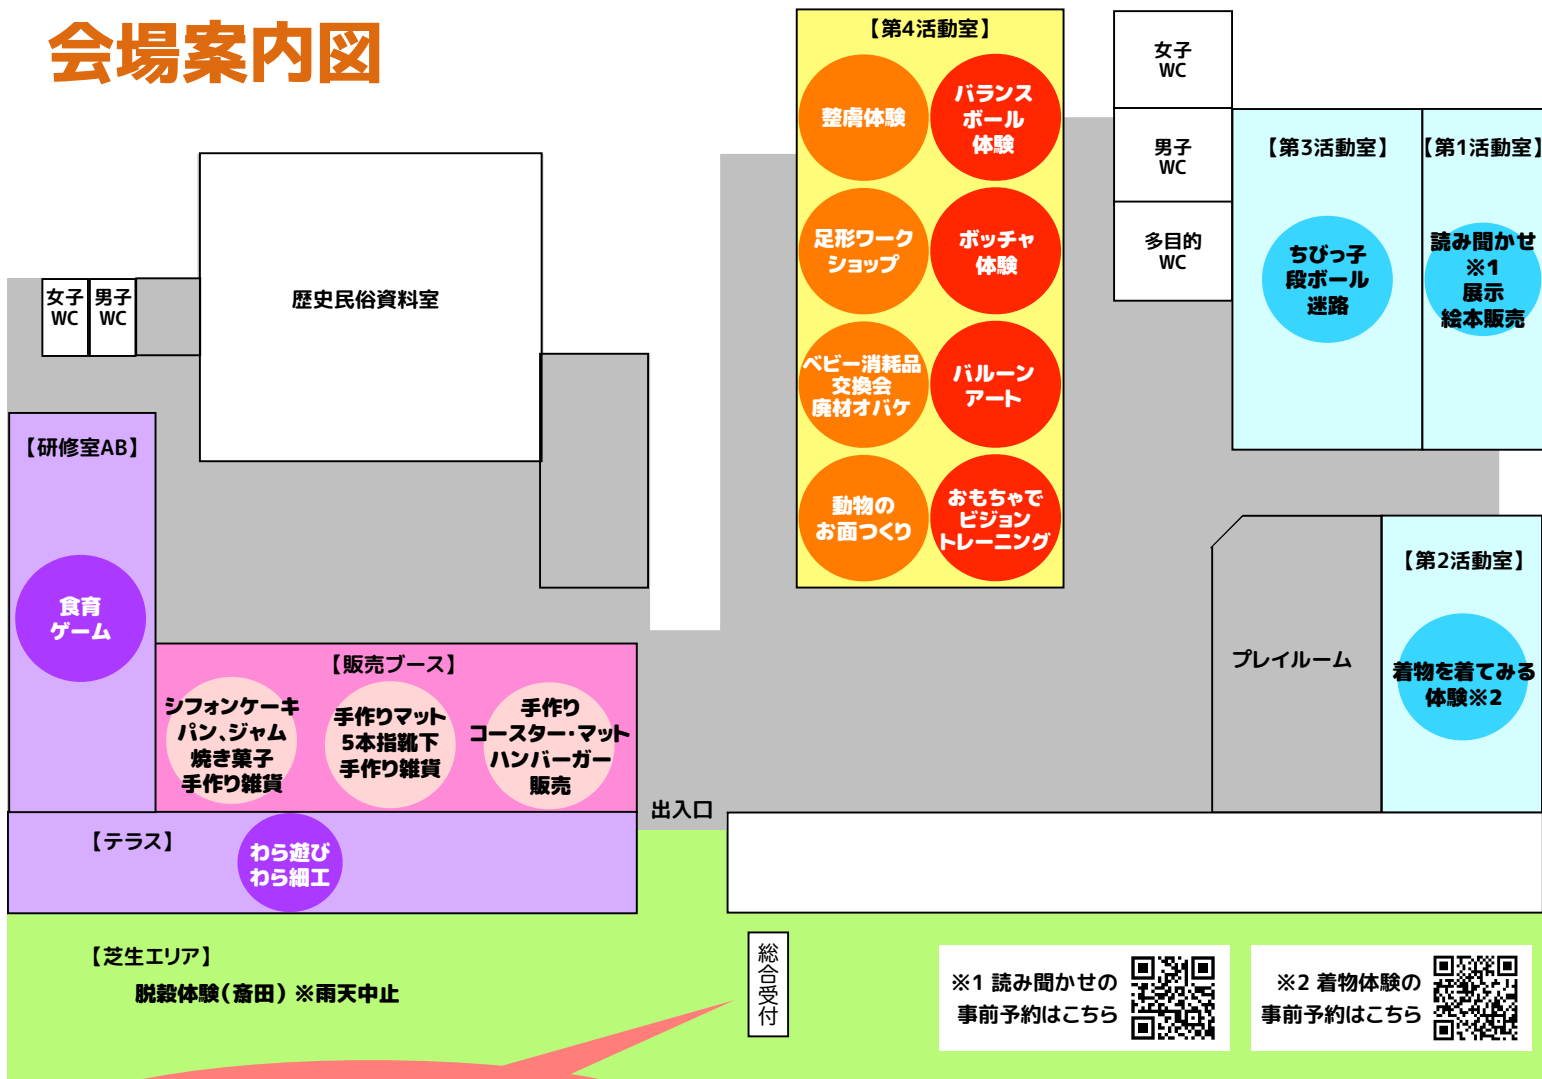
会場案内図

【第4活動室】
整膚体験
バランスボール体験
足形ワークショップ
ボッチャ体験
ベビー消耗品交換会
廃材オバケ
バルーンアート
動物のお面つくり
おもちゃでビジョントレーニング

女子WC
男子WC
多目的WC

【第3活動室】
ちびっ子段ボール迷路

【第1活動室】
読み聞かせ※1
展示
絵本販売

女子WC
男子WC

歴史民俗資料室

【研修室AB】
食育ゲーム

【販売ブース】
シフォンケーキ
パン、ジャム
焼き菓子
手作り雑貨
手作りマット
5本指靴下
手作り雑貨
手作り
コースター・マット
ハンバーガー
販売

プレイルーム

【第2活動室】
着物を着てみる体験※2

出入口

【テラス】
わら遊び
わら細工

【芝生エリア】
脱穀体験（斎田）※雨天中止

総合受付

※1 読み聞かせの事前予約はこちら

※2 着物体験の事前予約はこちら